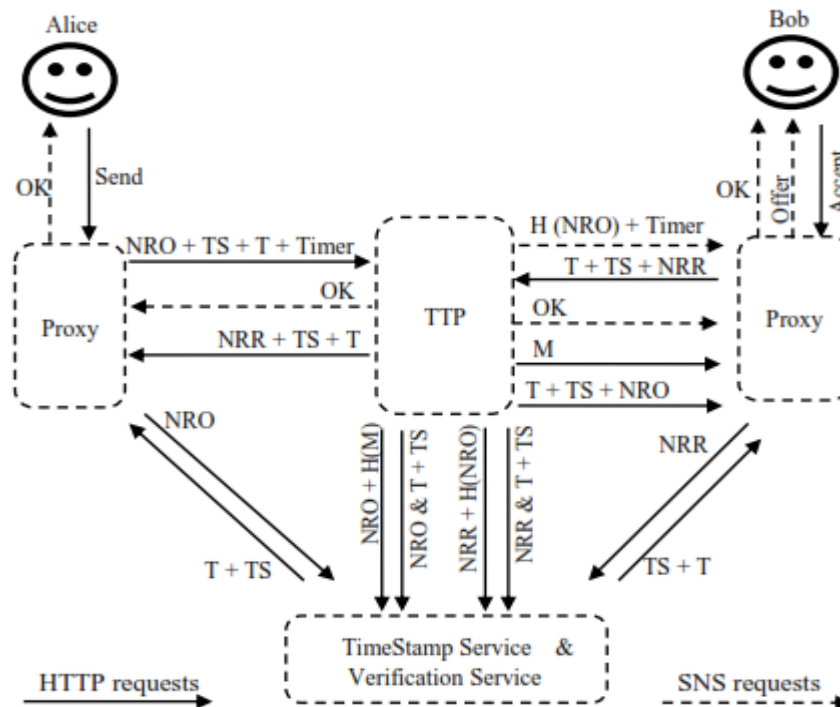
Alice

Bob

OK

Send

OK

Offer

Accept

NRO + TS + T + Timer

H (NRO) + Timer

T + TS + NRR

OK

OK

Proxy

TTP

Proxy

NRR + TS + T

M

T + TS + NRO

NRO

NRR

NRO + H(M)

NRO & T + TS

NRR + H(NRO)

NRR & T + TS

T + TS

TS + T

TimeStamp Service &
Verification Service

HTTP requests

SNS requests